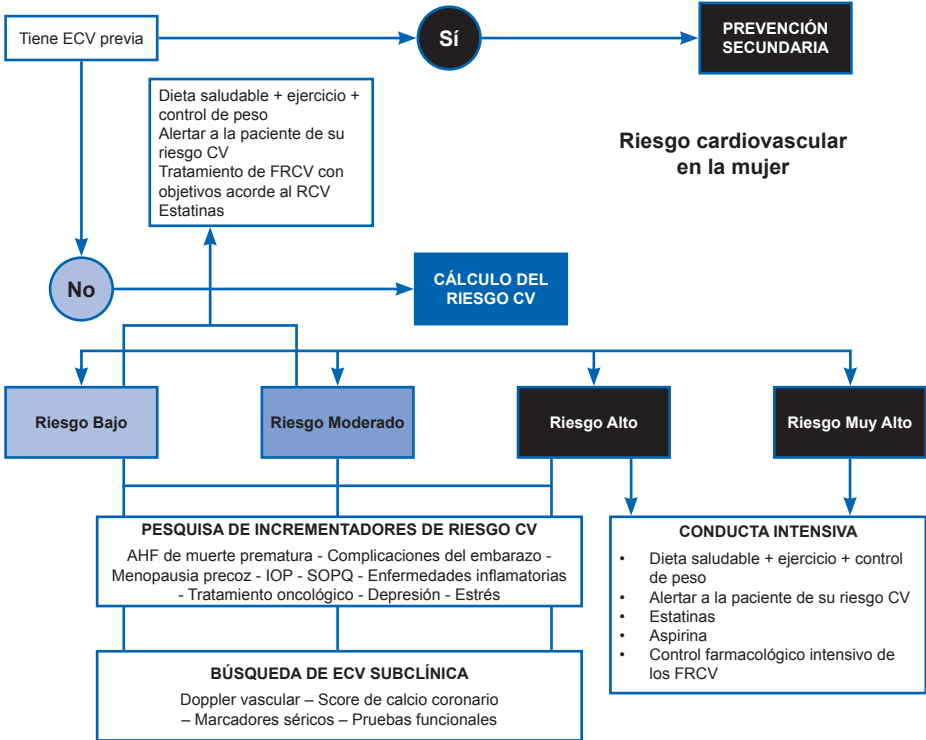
Tiene ECV previa

Sí

PREVENCIÓN SECUNDARIA

Dieta saludable + ejercicio + control de peso
Alertar a la paciente de su riesgo CV
Tratamiento de FRCV con objetivos acorde al RCV
Estatinas

Riesgo cardiovascular en la mujer

No

CÁLCULO DEL RIESGO CV

Riesgo Bajo

Riesgo Moderado

Riesgo Alto

Riesgo Muy Alto

PESQUISA DE INCREMENTADORES DE RIESGO CV

AHF de muerte prematura - Complicaciones del embarazo - Menopausia precoz - IOP - SOPQ - Enfermedades inflamatorias - Tratamiento oncológico - Depresión - Estrés

CONDUCTA INTENSIVA

• Dieta saludable + ejercicio + control de peso
• Alertar a la paciente de su riesgo CV
• Estatinas
• Aspirina
• Control farmacológico intensivo de los FRCV

BÚSQUEDA DE ECV SUBCLÍNICA

Doppler vascular – Score de calcio coronario – Marcadores séricos – Pruebas funcionales